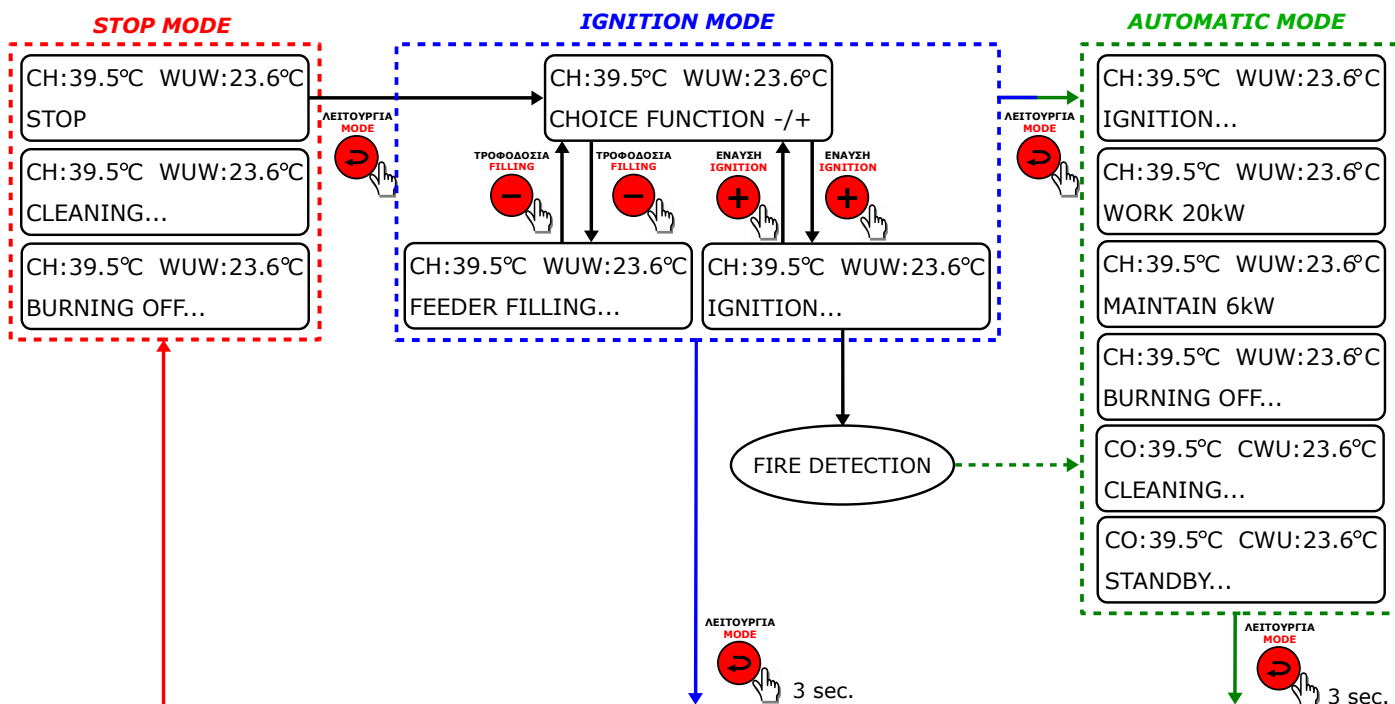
STOP MODE

CH:39.5℃ WUW:23.6℃
STOP

CH:39.5℃ WUW:23.6℃
CLEANING...

CH:39.5℃ WUW:23.6℃
BURNING OFF...

ΛΕΙΤΟΥΡΓΙΑ
MODE

IGNITION MODE

CH:39.5℃ WUW:23.6℃
CHOICE FUNCTION -/+

ΤΡΟΦΟΔΟΣΙΑ
FILLING

ΤΡΟΦΟΔΟΣΙΑ
FILLING

ΕΝΑΥΣΗ
IGNITION

ΕΝΑΥΣΗ
IGNITION

CH:39.5℃ WUW:23.6℃
FEEDER FILLING...

CH:39.5℃ WUW:23.6℃
IGNITION...

FIRE DETECTION

ΛΕΙΤΟΥΡΓΙΑ
MODE
3 sec.

AUTOMATIC MODE

ΛΕΙΤΟΥΡΓΙΑ
MODE

CH:39.5℃ WUW:23.6℃
IGNITION...

CH:39.5℃ WUW:23.6℃
WORK 20kW

CH:39.5℃ WUW:23.6℃
MAINTAIN 6kW

CH:39.5℃ WUW:23.6℃
BURNING OFF...

CO:39.5℃ CWU:23.6℃
CLEANING...

CO:39.5℃ CWU:23.6℃
STANDBY...

ΛΕΙΤΟΥΡΓΙΑ
MODE
3 sec.